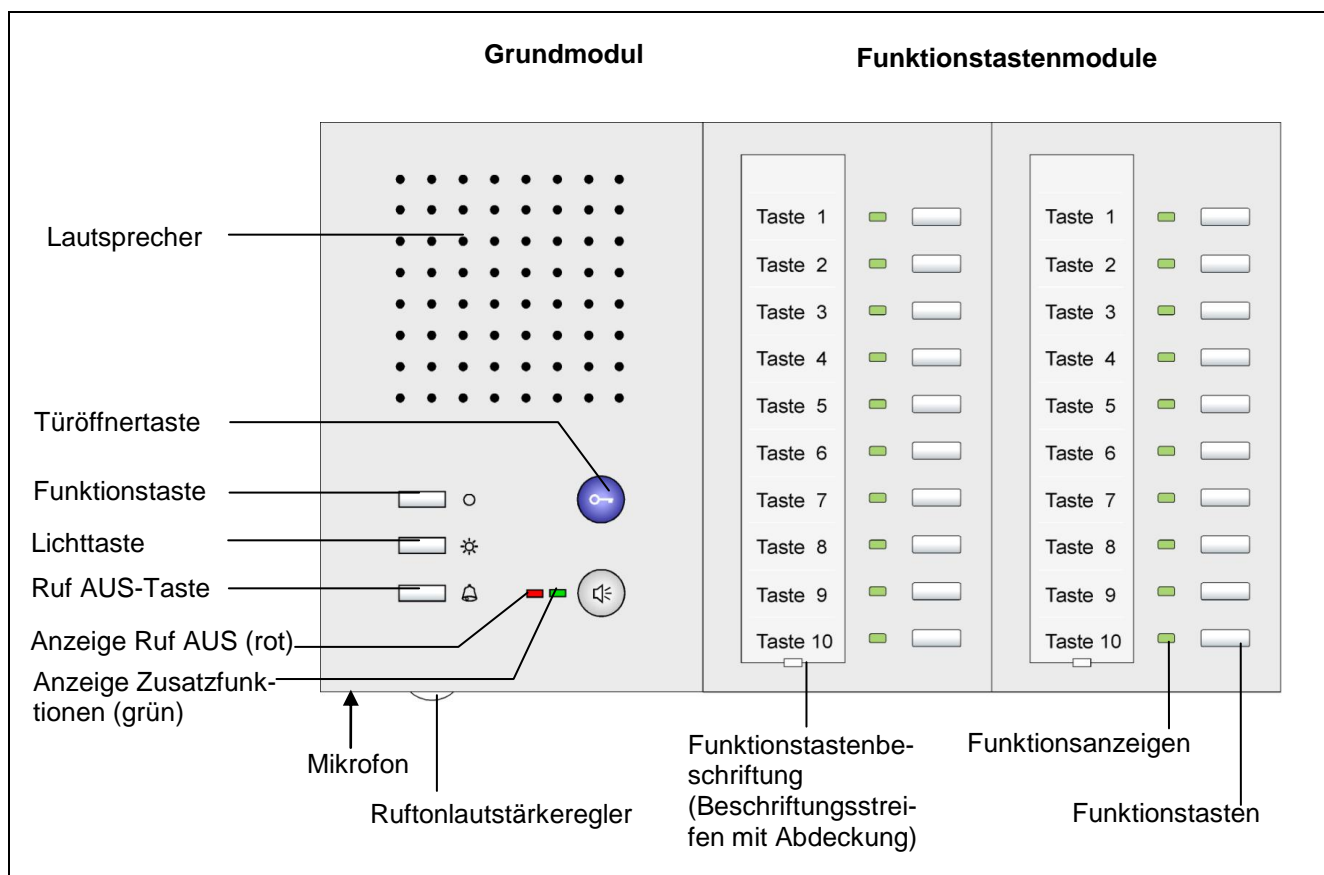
Grundmodul

Funktionstastenmodule

Lautsprecher

Türöffnertaste

Funktionstaste

Lichttaste

Ruf AUS-Taste

Anzeige Ruf AUS (rot)

Anzeige Zusatzfunktionen (grün)

Mikrofon

Ruftonlautstärkeregler

Taste 1
Taste 2
Taste 3
Taste 4
Taste 5
Taste 6
Taste 7
Taste 8
Taste 9
Taste 10

Taste 1
Taste 2
Taste 3
Taste 4
Taste 5
Taste 6
Taste 7
Taste 8
Taste 9
Taste 10

Funktionstastenbeschriftung (Beschriftungsstreifen mit Abdeckung)

Funktionsanzeigen

Funktionstasten